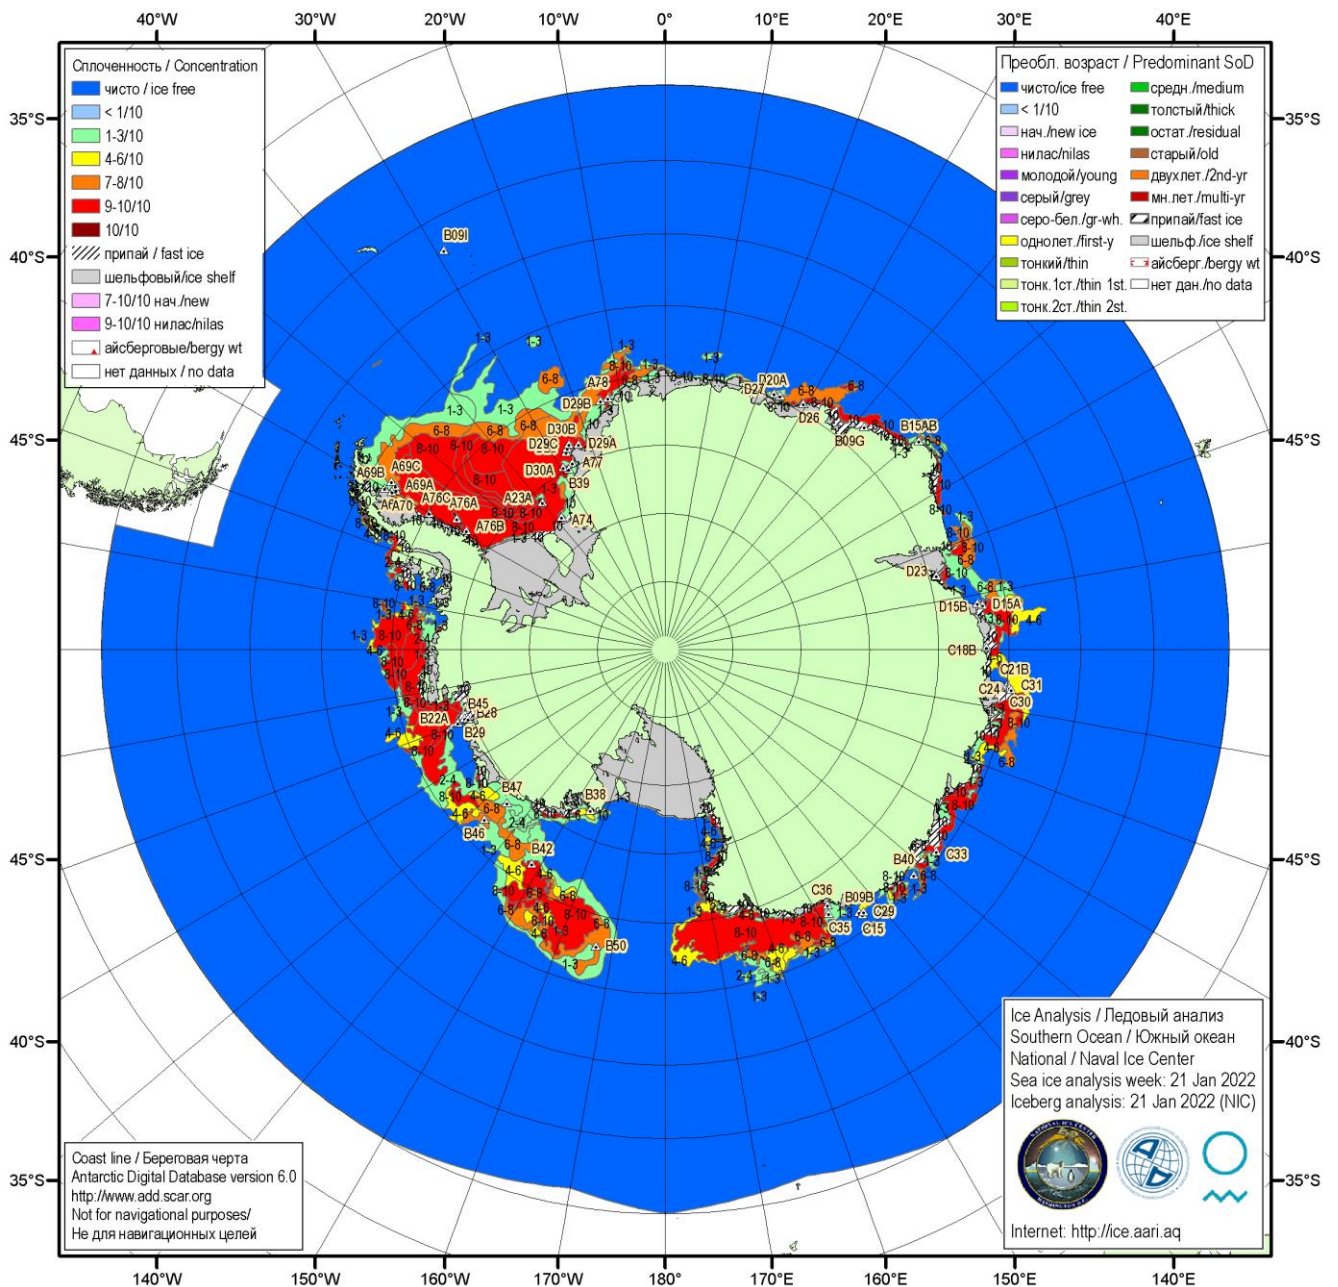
40°W 30°W 20°W 10°W 0° 10°E 20°E 30°E 40°E

Сплоченность / Concentration
чисто / ice free
< 1/10
1-3/10
4-6/10
7-8/10
9-10/10
10/10
припай / fast ice
шельфовый/ice shelf
7-10/10 нач./new
9-10/10 нилас/nilas
айсберговые/bergy wt
нет данных / no data

Преобл. возраст / Predominant SoD
чисто/ice free
< 1/10
нач./new ice
нилас/nilas
молодой/young
серый/grey
серо-бел./gr-wh.
однолет./first-y
тонкий/thin
тонк.1ст./thin 1st.
тонк.2ст./thin 2st.
средн./medium
толстый/thick
остат./residual
старый/old
двухлет./2nd-yr
мн.лет./multi-yr
припай/fast ice
шельф./ice shelf
айсберг./bergy wt
нет дан./no data

35°S 40°S 45°S 45°S 40°S 35°S
35°S 40°S 45°S 45°S 40°S 35°S

B09I A78 D29B D30B D29C D29A A77 D30A B39 A69B A69C A69A A76C A76A A23A A76B A74 D20A D27 D26 B09G B15AB D23 D15B D15A C18B C21B C24 C31 C30 B45 B28 B22A B29 B47 B38 B46 B42 B50 B40 C33 C36 B09B C29 C35 C15

1-3 6-8 8-10 4-6 9-10 10 2-4

Ice Analysis / Ледовый анализ
Southern Ocean / Южный океан
National / Naval Ice Center
Sea ice analysis week: 21 Jan 2022
Iceberg analysis: 21 Jan 2022 (NIC)

Internet: http://ice.aari.aq

Coast line / Береговая черта
Antarctic Digital Database version 6.0
http://www.add.scar.org
Not for navigational purposes/
Не для навигационных целей

140°W 150°W 160°W 170°W 180° 170°E 160°E 150°E 140°E